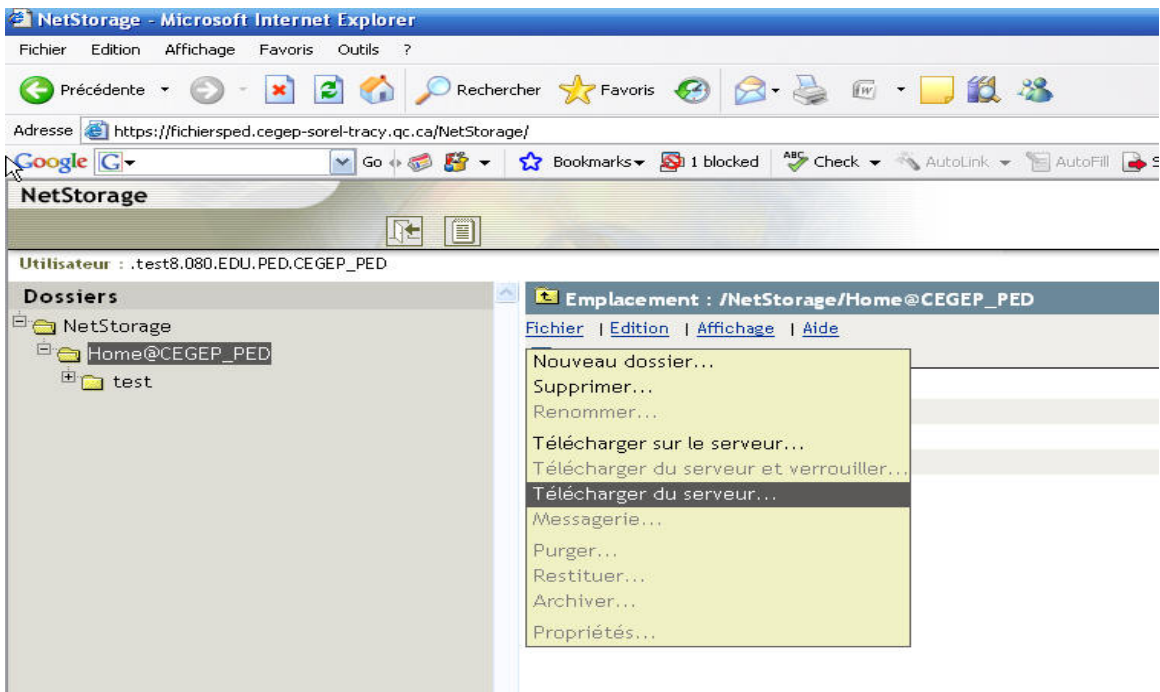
NetStorage - Microsoft Internet Explorer

Fichier Edition Affichage Favoris Outils ?

Précédente Rechercher Favoris

Adresse https://fichiersped.cegep-sorel-tracy.qc.ca/NetStorage/

Google G Go Bookmarks 1 blocked Check AutoLink AutoFill S

NetStorage

Utilisateur : .test8.080.EDU.PED.CEGEP_PED

Dossiers

NetStorage
Home@CEGEP_PED
test

Emplacement : /NetStorage/Home@CEGEP_PED

Fichier | Edition | Affichage | Aide

Nouveau dossier...
Supprimer...
Renommer...
Télécharger sur le serveur...
Télécharger du serveur et verrouiller...
Télécharger du serveur...
Messagerie...
Purger...
Restituer...
Archiver...
Propriétés...